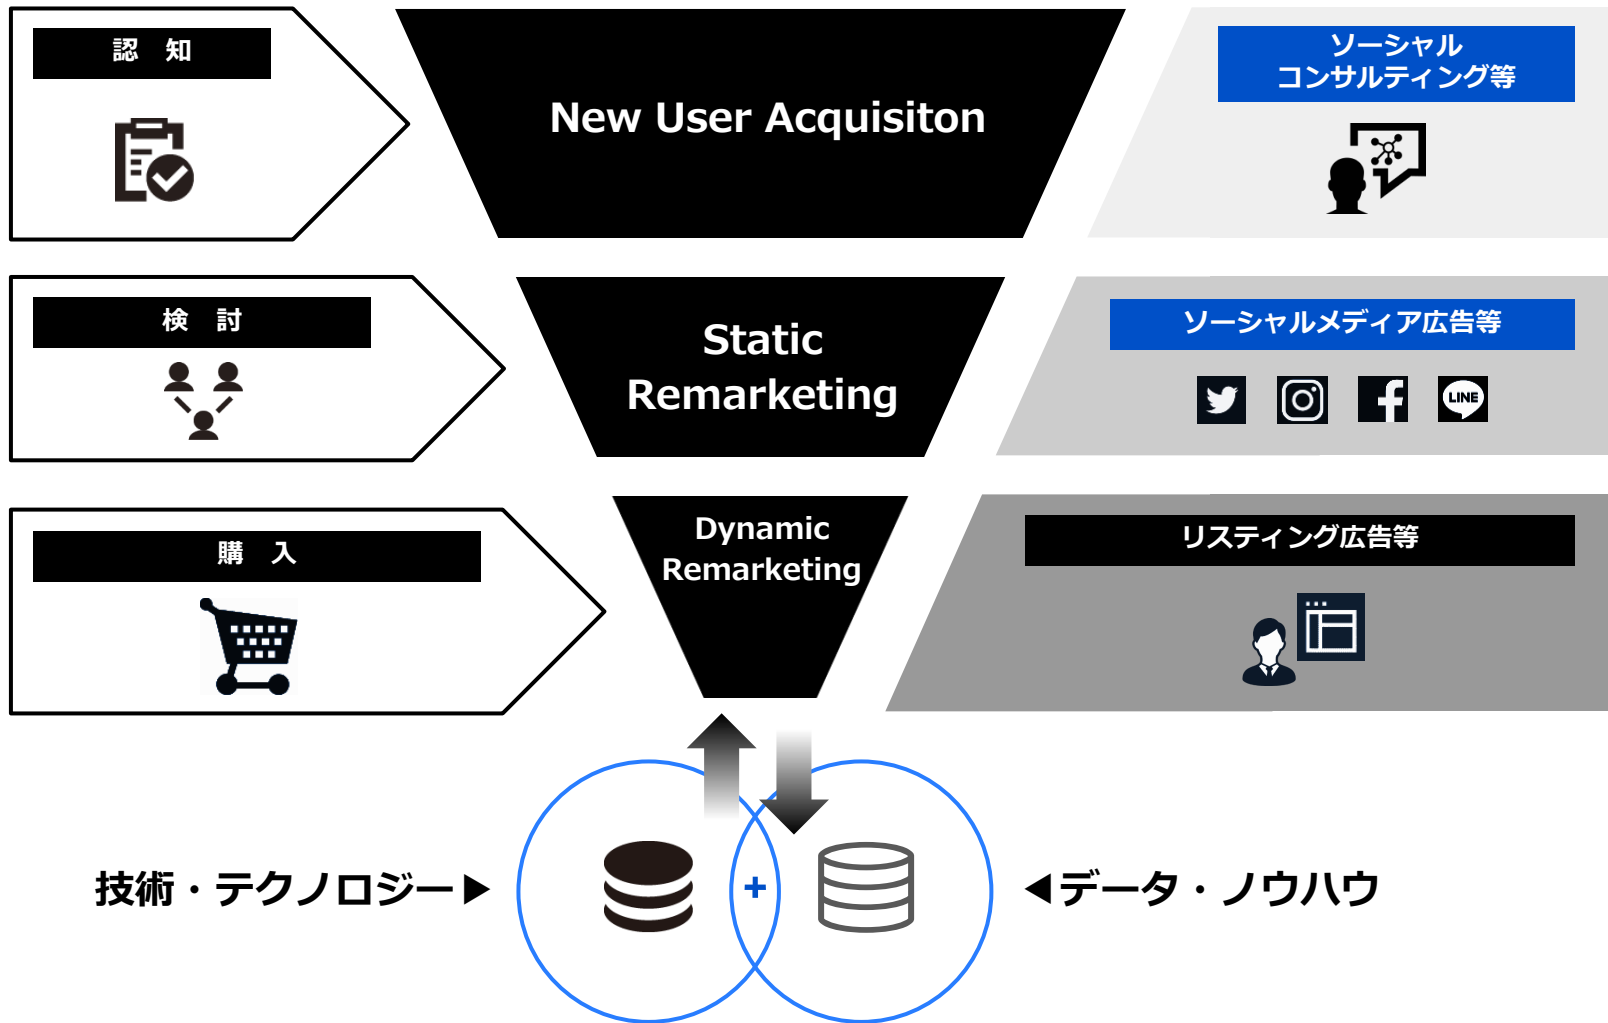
認　知

New User Acquisiton

ソーシャル
コンサルティング等

検　討

Static
Remarketing

ソーシャルメディア広告等

LINE

購　入

Dynamic
Remarketing

リスティング広告等

技術・テクノロジー▶

+

◀データ・ノウハウ